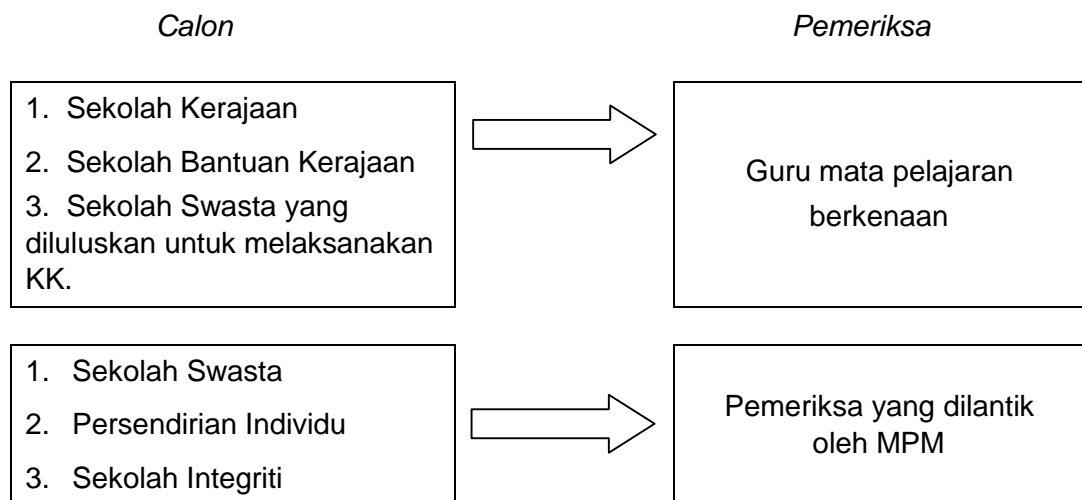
*Calon*

*Pemeriksa*

1. Sekolah Kerajaan
2. Sekolah Bantuan Kerajaan
3. Sekolah Swasta yang diluluskan untuk melaksanakan KK.

Guru mata pelajaran berkenaan

1. Sekolah Swasta
2. Persendirian Individu
3. Sekolah Integriti

Pemeriksa yang dilantik oleh MPM